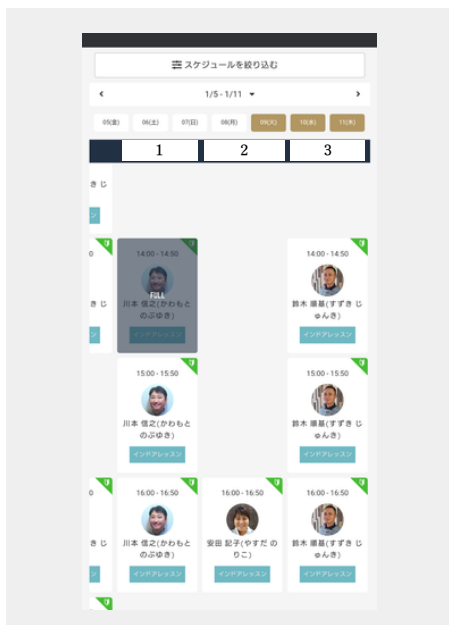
スケジュールを絞り込む

‹ 1/5 - 1/11 ▾ ›

05(金) 06(土) 07(日) 08(月) 09(火) 10(水) 11(木)

1 2 3

きじ

0
きじ

14:00 - 14:50
FULL
川本 信之(かわもとのぶゆき)
インドアレッスン

14:00 - 14:50
鈴木 順基(すずき じゅんき)
インドアレッスン

15:00 - 15:50
川本 信之(かわもとのぶゆき)
インドアレッスン

15:00 - 15:50
鈴木 順基(すずき じゅんき)
インドアレッスン

0
きじ

16:00 - 16:50
川本 信之(かわもとのぶゆき)
インドアレッスン

16:00 - 16:50
安田 記子(やすだ のりこ)
インドアレッスン

16:00 - 16:50
鈴木 順基(すずき じゅんき)
インドアレッスン